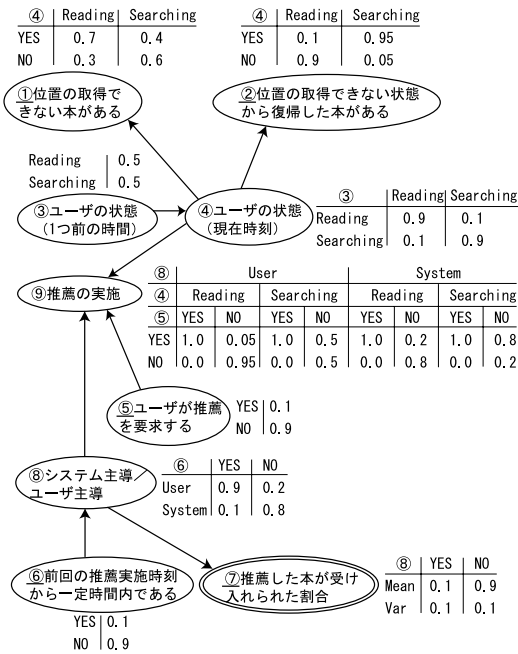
| ④ | Reading | Searching |
|---|---|---|
| YES | 0.7 | 0.4 |
| NO | 0.3 | 0.6 |

| ④ | Reading | Searching |
|---|---|---|
| YES | 0.1 | 0.95 |
| NO | 0.9 | 0.05 |

①位置の取得できない本がある

②位置の取得できない状態から復帰した本がある

| | |
|---|---|
| Reading | 0.5 |
| Searching | 0.5 |

③ユーザの状態(1つ前の時間)

④ユーザの状態(現在時刻)

| ③ | Reading | Searching |
|---|---|---|
| Reading | 0.9 | 0.1 |
| Searching | 0.1 | 0.9 |

⑨推薦の実施

| ⑧ | User | | | | System | | | |
|---|---|---|---|---|---|---|---|---|
| ④ | Reading | | Searching | | Reading | | Searching | |
| ⑤ | YES | NO | YES | NO | YES | NO | YES | NO |
| YES | 1.0 | 0.05 | 1.0 | 0.5 | 1.0 | 0.2 | 1.0 | 0.8 |
| NO | 0.0 | 0.95 | 0.0 | 0.5 | 0.0 | 0.8 | 0.0 | 0.2 |

⑤ユーザが推薦を要求する

| | |
|---|---|
| YES | 0.1 |
| NO | 0.9 |

⑧システム主導/ユーザ主導

| ⑥ | YES | NO |
|---|---|---|
| User | 0.9 | 0.2 |
| System | 0.1 | 0.8 |

⑥前回の推薦実施時刻から一定時間内である

⑦推薦した本が受け入れられた割合

| ⑧ | YES | NO |
|---|---|---|
| Mean | 0.1 | 0.9 |
| Var | 0.1 | 0.1 |

| | |
|---|---|
| YES | 0.1 |
| NO | 0.9 |